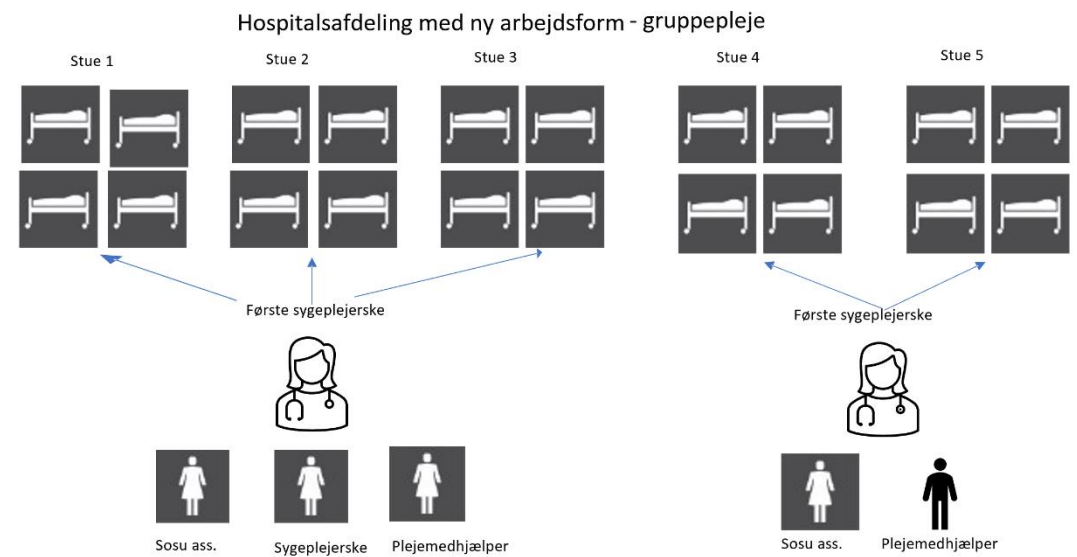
Hospitalsafdeling med ny arbejdsform - gruppepleje

Stue 1

Stue 2

Stue 3

Stue 4

Stue 5

Første sygeplejerske

Første sygeplejerske

Sosu ass.

Sygeplejerske

Plejemedhjælper

Sosu ass.

Plejemedhjælper